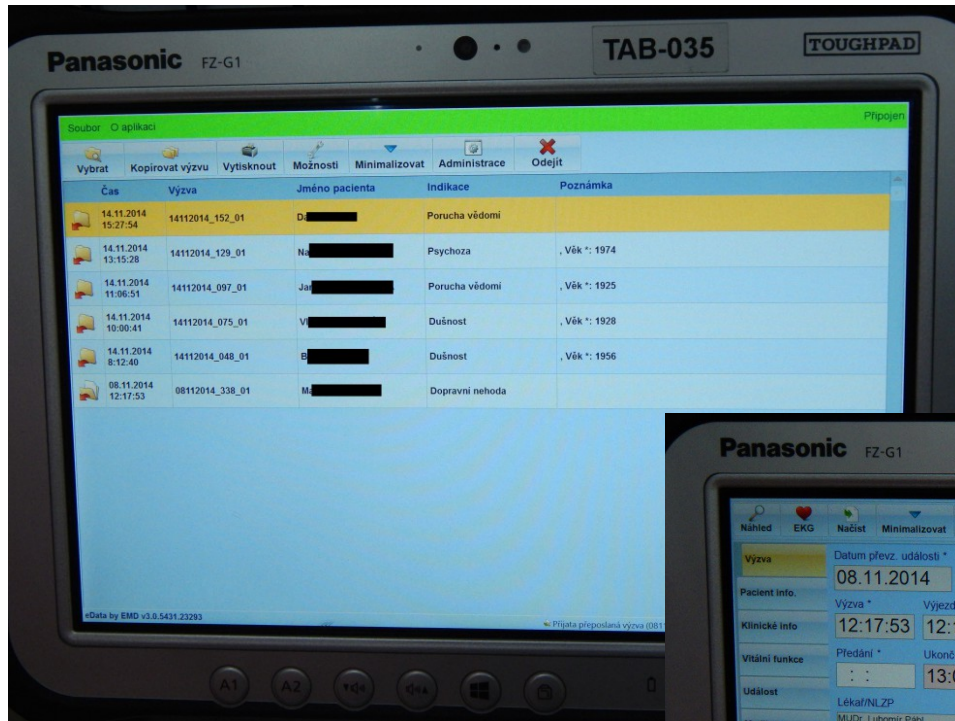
Panasonic FZ-G1

TAB-035

TOUGHPAD

Soubor O aplikaci

Připojen

Vybrat Kopírovat výzvu Vytisknout Možnosti Minimalizovat Administrace Odejít

| Čas | Výzva | Jméno pacienta | Indikace | Poznámka |
|---|---|---|---|---|
| 14.11.2014 15:27:54 | 14112014_152_01 | D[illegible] | Porucha vědomí | |
| 14.11.2014 13:15:28 | 14112014_129_01 | Na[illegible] | Psychoza | , Věk *: 1974 |
| 14.11.2014 11:06:51 | 14112014_097_01 | Ja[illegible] | Porucha vědomí | , Věk *: 1925 |
| 14.11.2014 10:00:41 | 14112014_075_01 | V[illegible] | Dušnost | , Věk *: 1928 |
| 14.11.2014 8:12:40 | 14112014_048_01 | B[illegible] | Dušnost | , Věk *: 1956 |
| 08.11.2014 12:17:53 | 08112014_338_01 | M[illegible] | Dopravní nehoda | |

eData by EMD v3.0.5431.23293

Přijata přeposlaná výzva (081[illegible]

A1 A2

Panasonic FZ-G1

Náhled EKG Načíst Minimalizovat

Výzva

Pacient info.

Klinické info

Vitální funkce

Událost

Datum převz. události *

08.11.2014

Výzva *

12:17:53

Výjezd

12:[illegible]

Předání *

: :

Ukonč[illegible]

13:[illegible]

Lékař/NLZP

MUDr. Lubomír Pálví